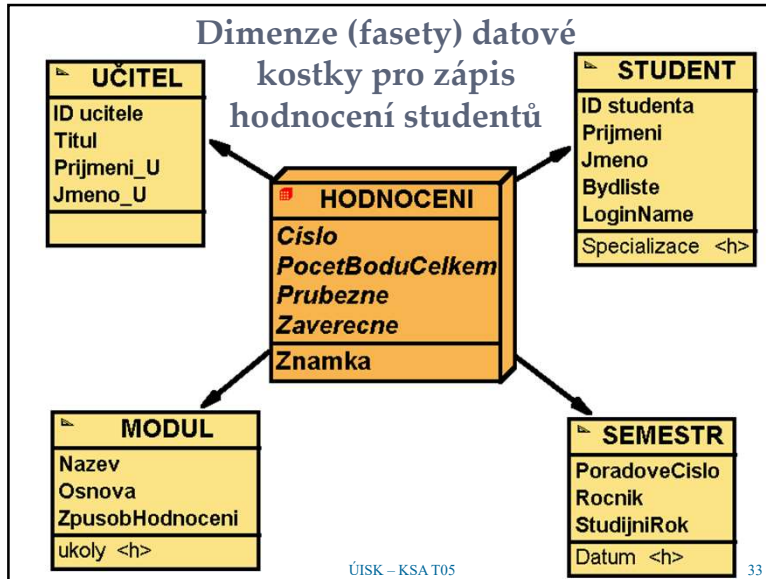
Dimenze (fasety) datové kostky pro zápis hodnocení studentů

UČITEL
ID ucitele
Titul
Prijmeni_U
Jmeno_U

STUDENT
ID studenta
Prijmeni
Jmeno
Bydliste
LoginName
Specializace <h>

HODNOCENI
Cislo
PocetBoduCelkem
Prubezne
Zaverecne
Znamka

MODUL
Nazev
Osnova
ZpusobHodnoceni
ukoly <h>

SEMESTR
PoradoveCislo
Rocnik
StudijniRok
Datum <h>

ÚISK – KSA T05

33